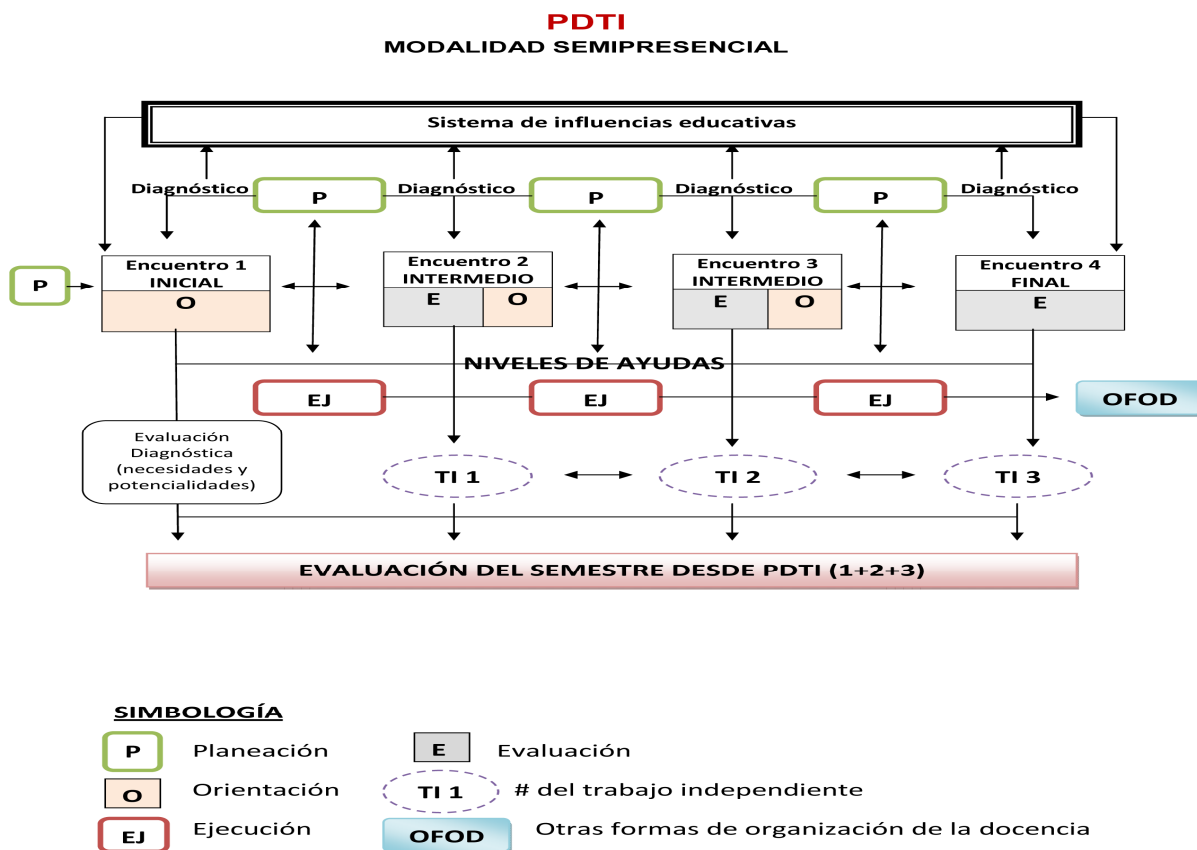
PDTI
MODALIDAD SEMIPRESENCIAL

Sistema de influencias educativas

Diagnóstico P Diagnóstico P Diagnóstico P Diagnóstico

P

Encuentro 1 INICIAL
O

Encuentro 2 INTERMEDIO
E O

Encuentro 3 INTERMEDIO
E O

Encuentro 4 FINAL
E

NIVELES DE AYUDAS

EJ EJ EJ OFOD

Evaluación Diagnóstica (necesidades y potencialidades)

TI 1 TI 2 TI 3

EVALUACIÓN DEL SEMESTRE DESDE PDTI (1+2+3)

SIMBOLOGÍA

P Planeación
E Evaluación
O Orientación
TI 1 # del trabajo independiente
EJ Ejecución
OFOD Otras formas de organización de la docencia